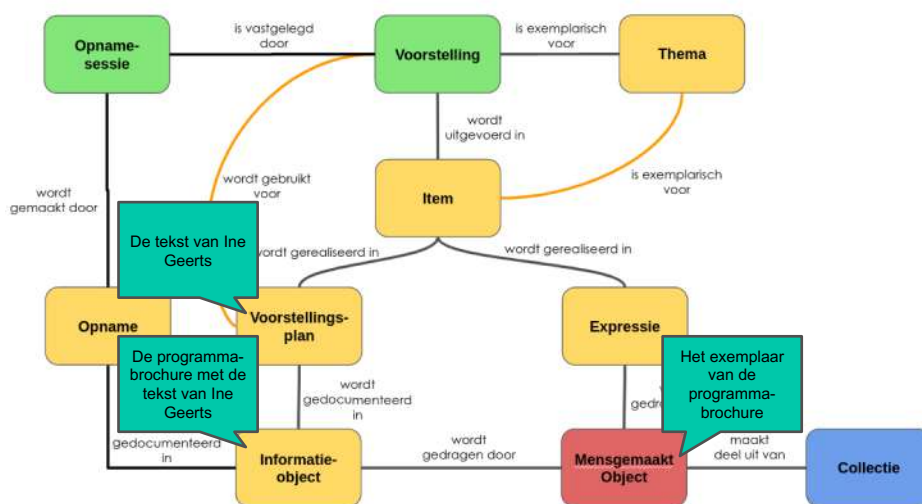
Opname-sessie

is vastgelegd door

Voorstelling

is exemplarisch voor

Thema

wordt uitgevoerd in

wordt gebruikt voor

wordt gemaakt door

Item

is exemplarisch voor

De tekst van Ine Geerts

wordt gerealiseerd in

wordt gerealiseerd in

Opname

Voorstellings-plan

Expressie

De programma-brochure met de tekst van Ine Geerts

wordt gedocumenteerd in

Het exemplaar van de programma-brochure

gedocumenteerd in

Informatie-object

wordt gedragen door

Mensgemaakt Object

maakt deel uit van

Collectie